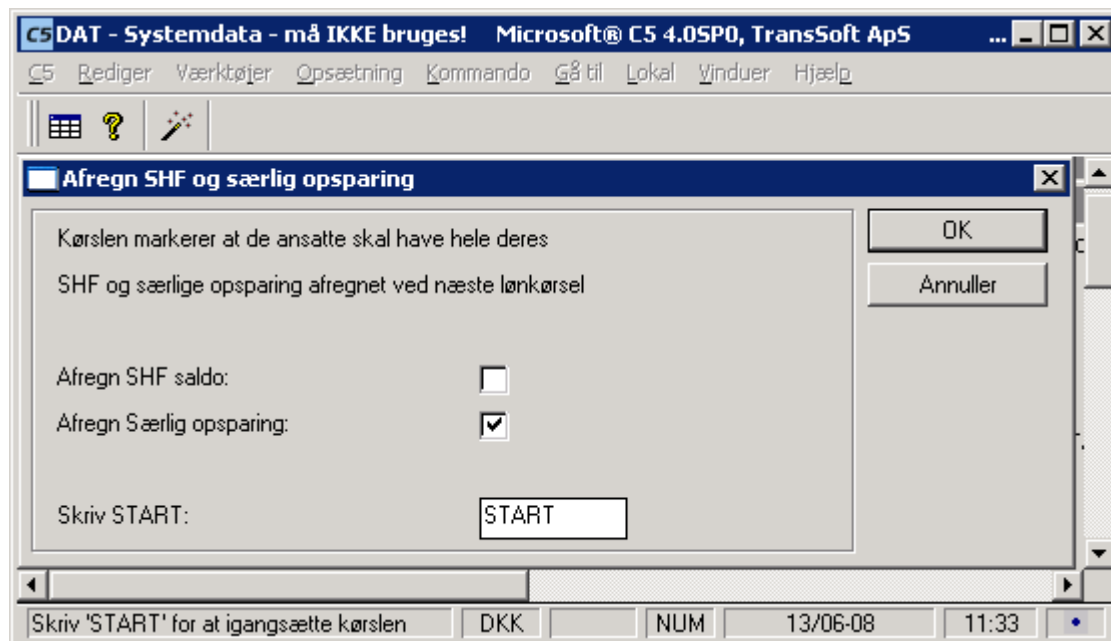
C5 DAT - Systemdata - må IKKE bruges! Microsoft® C5 4.0SP0, TransSoft ApS

C5 Rediger Værktøjer Opsætning Kommando Gå til Lokal Vinduer Hjælp

Afregn SHF og særlig opsparing

Kørslen markerer at de ansatte skal have hele deres

SHF og særlige opsparing afregnet ved næste lønkørsel

Afregn SHF saldo:

Afregn Særlig opsparing:

Skriv START:

START

OK

Annuller

Skriv 'START' for at igangsætte kørslen | DKK | NUM | 13/06-08 | 11:33